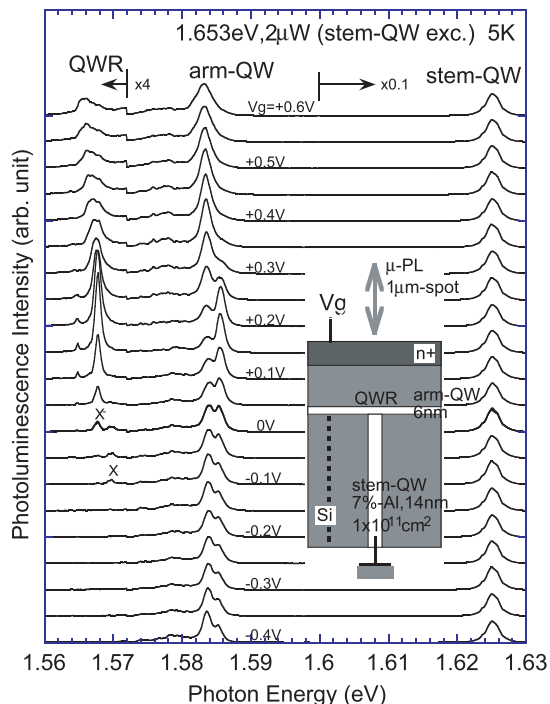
1.653eV,2μW (stem-QW exc.) 5K

QWR

x4

arm-QW

x0.1

stem-QW

Vg=+0.6V

+0.5V

+0.4V

+0.3V

+0.2V

+0.1V

0V

-0.1V

-0.2V

-0.3V

-0.4V

X⁺

X

μ-PL
1μm-spot

Vg

n+

QWR

arm-QW
6nm

stem-QW
7%-Al,14nm
$1x10^{11}cm^2$

Si

Photoluminescence Intensity (arb. unit)

1.56 1.57 1.58 1.59 1.6 1.61 1.62 1.63

Photon Energy (eV)